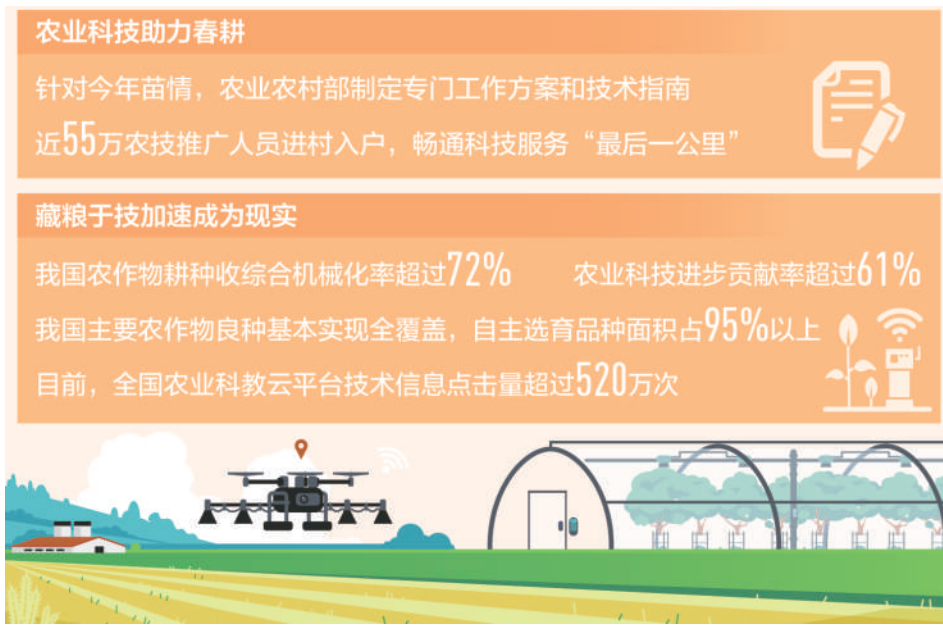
农业科技助力春耕

针对今年苗情，农业农村部制定专门工作方案和技术指南

近55万农技推广人员进村入户，畅通科技服务“最后一公里”

藏粮于技加速成为现实

我国农作物耕种收综合机械化率超过72%

农业科技进步贡献率超过61%

我国主要农作物良种基本实现全覆盖，自主选育品种面积占95%以上

目前，全国农业科教云平台技术信息点击量超过520万次